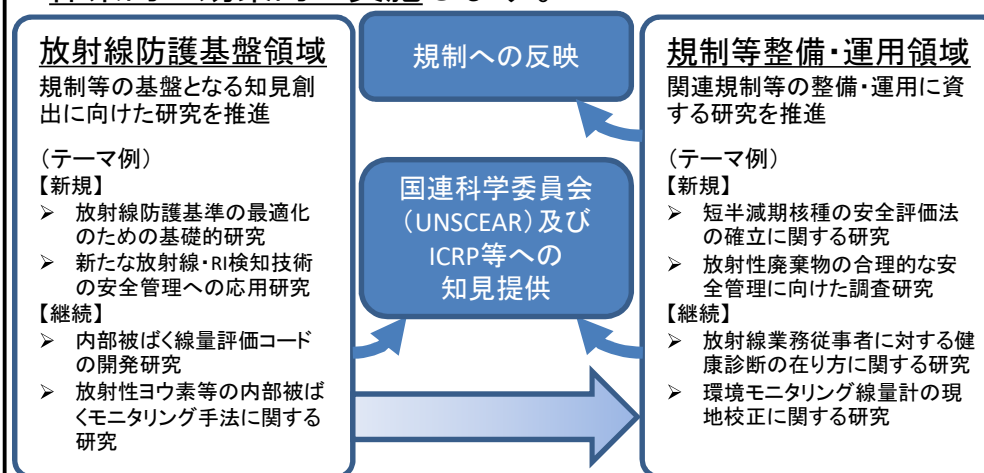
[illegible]

放射線防護基盤領域
規制等の基盤となる知見創出に向けた研究を推進

（テーマ例）
【新規】
➢ 放射線防護基準の最適化のための基礎的研究
➢ 新たな放射線・RI検知技術の安全管理への応用研究
【継続】
➢ 内部被ばく線量評価コードの開発研究
➢ 放射性ヨウ素等の内部被ばくモニタリング手法に関する研究

規制への反映

国連科学委員会（UNSCEAR）及びICRP等への知見提供

規制等整備・運用領域
関連規制等の整備・運用に資する研究を推進

（テーマ例）
【新規】
➢ 短半減期核種の安全評価法の確立に関する研究
➢ 放射性廃棄物の合理的な安全管理に向けた調査研究
【継続】
➢ 放射線業務従事者に対する健康診断の在り方に関する研究
➢ 環境モニタリング線量計の現地校正に関する研究